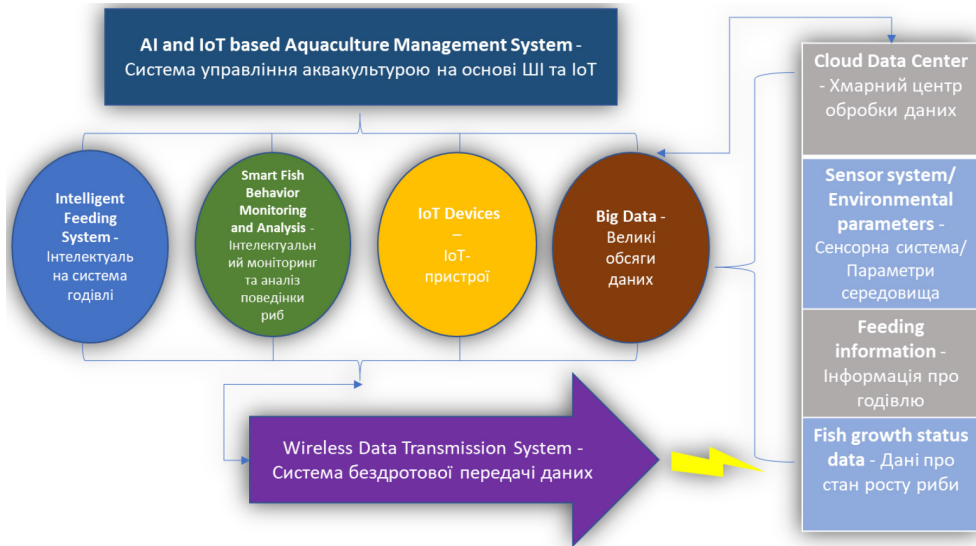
AI and IoT based Aquaculture Management System - Система управління аквакультурою на основі ШІ та IoT

Intelligent Feeding System - Інтелектуальна система годівлі

Smart Fish Behavior Monitoring and Analysis - Інтелектуальний моніторинг та аналіз поведінки риб

IoT Devices – IoT-пристрої

Big Data - Великі обсяги даних

Wireless Data Transmission System - Система бездротової передачі даних

Cloud Data Center - Хмарний центр обробки даних

Sensor system/ Environmental parameters - Сенсорна система/ Параметри середовища

Feeding information - Інформація про годівлю

Fish growth status data - Дані про стан росту риби